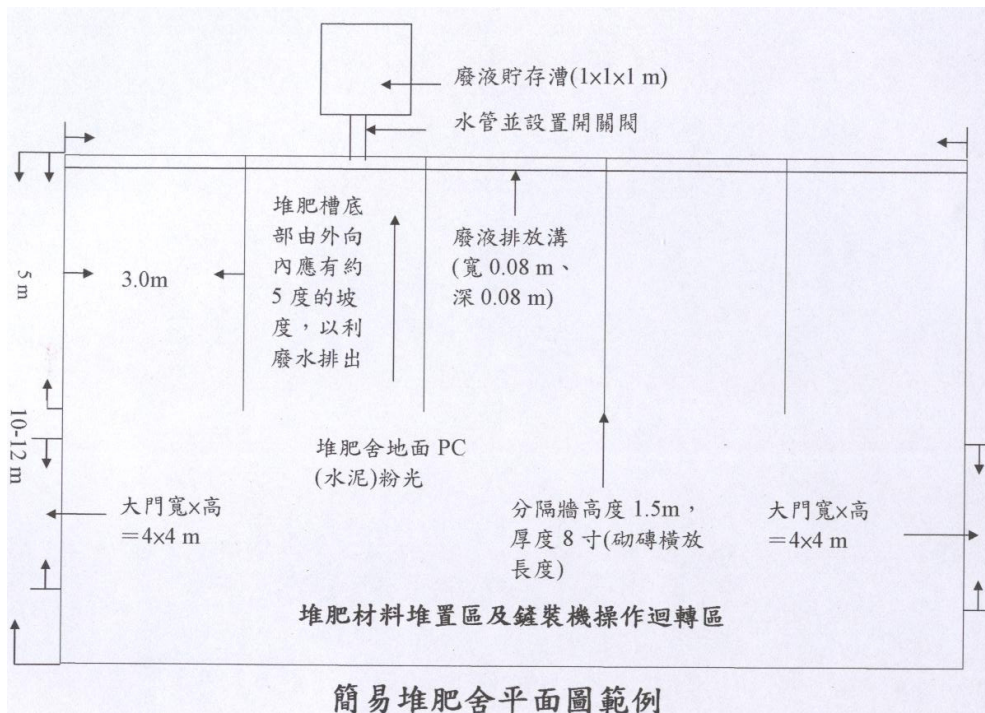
廢液貯存漕(1×1×1 m)

水管並設置開關閥

堆肥槽底部由外向內應有約5度的坡度，以利廢水排出

廢液排放溝(寬 0.08 m、深 0.08 m)

5 m

3.0m

10-12 m

堆肥舍地面 PC (水泥)粉光

大門寬×高 ＝4×4 m

分隔牆高度 1.5m，厚度 8 寸(砌磚橫放長度)

大門寬×高 ＝4×4 m

堆肥材料堆置區及鏟裝機操作迴轉區

簡易堆肥舍平面圖範例